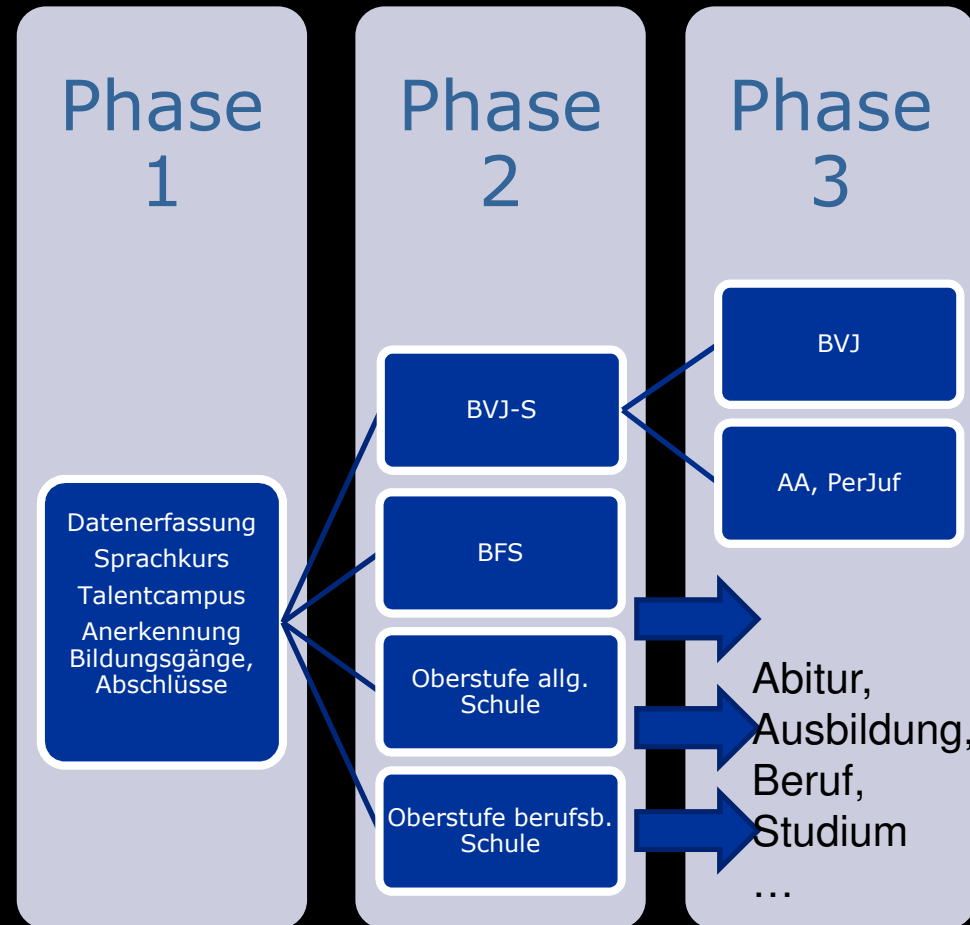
Phase 1

Phase 2

Phase 3

BVJ

BVJ-S

AA, PerJuf

Datenerfassung
Sprachkurs
Talentcampus
Anerkennung Bildungsgänge, Abschlüsse

BFS

Oberstufe allg. Schule

Oberstufe berufsb. Schule

Abitur,
Ausbildung,
Beruf,
Studium
…